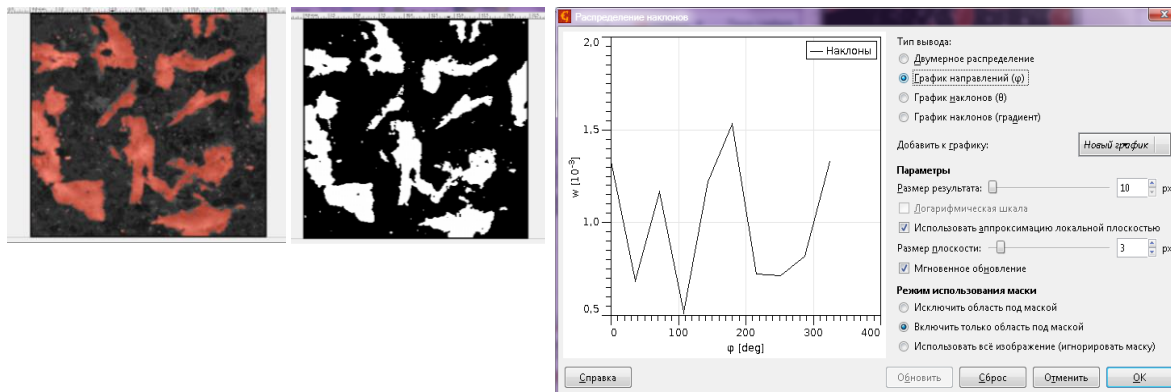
Распределение наклонов

Наклоны

2,0
1,5
1,0
0,5
w [10⁻³]
0
100
200
300
400
φ [deg]

Тип вывода:
Двумерное распределение
График направлений (φ)
График наклонов (θ)
График наклонов (градиент)

Добавить к графику:
Новый график

Параметры
Размер результата:
10
px
Логарифмическая шкала
Использовать аппроксимацию локальной плоскостью
Размер плоскости:
3
px
Мгновенное обновление

Режим использования маски
Исключить область под маской
Включить только область под маской
Использовать всё изображение (игнорировать маску)

Справка
Обновить
Сброс
Отменить
OK